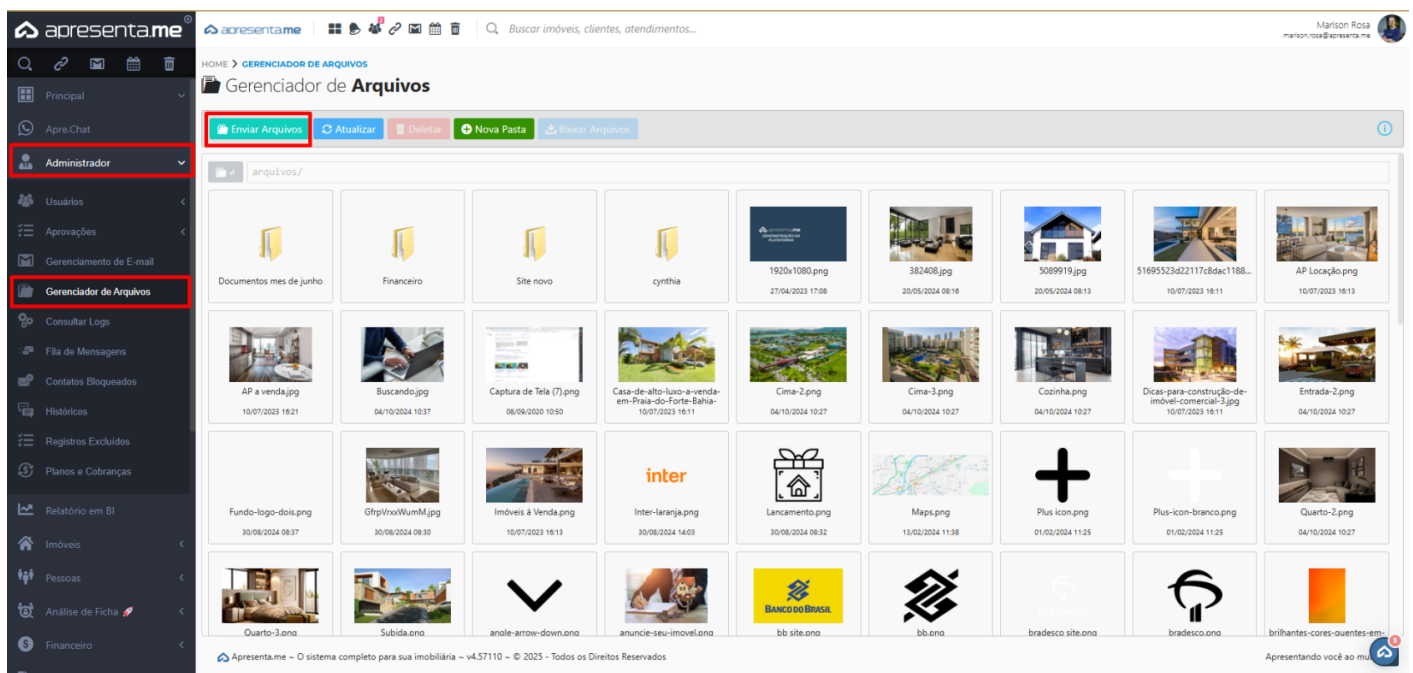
apresenta.me

Principal
Apre.Chat
Administrador
Usuários
Aprovações
Gerenciamento de E-mail
Gerenciador de Arquivos
Consultar Logs
Fila de Mensagens
Contatos Bloqueados
Históricos
Registros Excluídos
Planos e Cobranças
Relatório em BI
Imóveis
Pessoas
Análise de Ficha
Financeiro

apresenta.me
Buscar imóveis, clientes, atendimentos...
Marison Rosa
marison.rosa@apresenta.me

HOME > GERENCIADOR DE ARQUIVOS
Gerenciador de Arquivos

Enviar Arquivos
Atualizar
Deletar
Nova Pasta
Baixar Arquivos

arquivos/

Documentos mes de junho
Financeiro
Site novo
cynthia
1920x1080.png
27/04/2023 17:08
382408.jpg
20/05/2024 08:16
5089919.jpg
20/05/2024 08:13
51695523d22117c8dac1188...
10/07/2023 16:11
AP Locação.png
10/07/2023 16:13

AP a venda.jpg
10/07/2023 16:21
Buscando.jpg
04/10/2024 10:37
Captura de Tela (7).png
08/09/2020 10:50
Casa-de-alto-luxo-a-venda-em-Praia-do-Forte-Bahia-
10/07/2023 16:11
Cima-2.png
04/10/2024 10:27
Cima-3.png
04/10/2024 10:27
Cozinha.png
04/10/2024 10:27
Dicas-para-construção-de-imóvel-comercial-3.jpg
10/07/2023 16:11
Entrada-2.png
04/10/2024 10:27

Fundo-logo-dois.png
30/08/2024 08:37
GfrpVrxxWumM.jpg
30/08/2024 08:30
Imóveis à Venda.png
10/07/2023 16:13
inter
Inter-laranja.png
30/08/2024 14:03
Lancamento.png
30/08/2024 08:32
Maps.png
13/02/2024 11:38
Plus icon.png
01/02/2024 11:25
Plus-icon-branco.png
01/02/2024 11:25
Quarto-2.png
04/10/2024 10:27

Quarto-3.png
Subida.png
angle-arrow-down.png
anuncie-seu-imovel.png
BANCO DO BRASIL
bb site.png
bb.png
bradesco site.png
bradesco.png
brilhantes-cores-quentes-em-

Apresenta.me ~ O sistema completo para sua imobiliária ~ v4.57110 ~ © 2025 - Todos os Direitos Reservados
Apresentando você ao mu